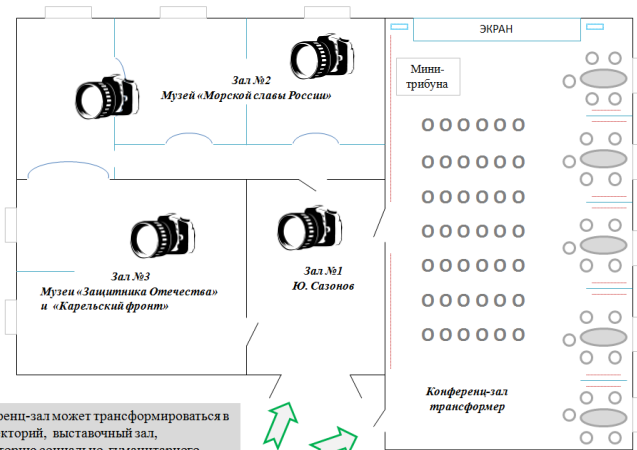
ЭКРАН

Мини-трибуна

Зал №2
Музей «Морской славы России»

Зал №3
Музей «Защитника Отечества» и «Карельский фронт»

Зал №1
Ю. Сазонов

Конференц-зал трансформер

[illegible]ренц-зал может трансформироваться в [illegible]кторий, выставочный зал, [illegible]